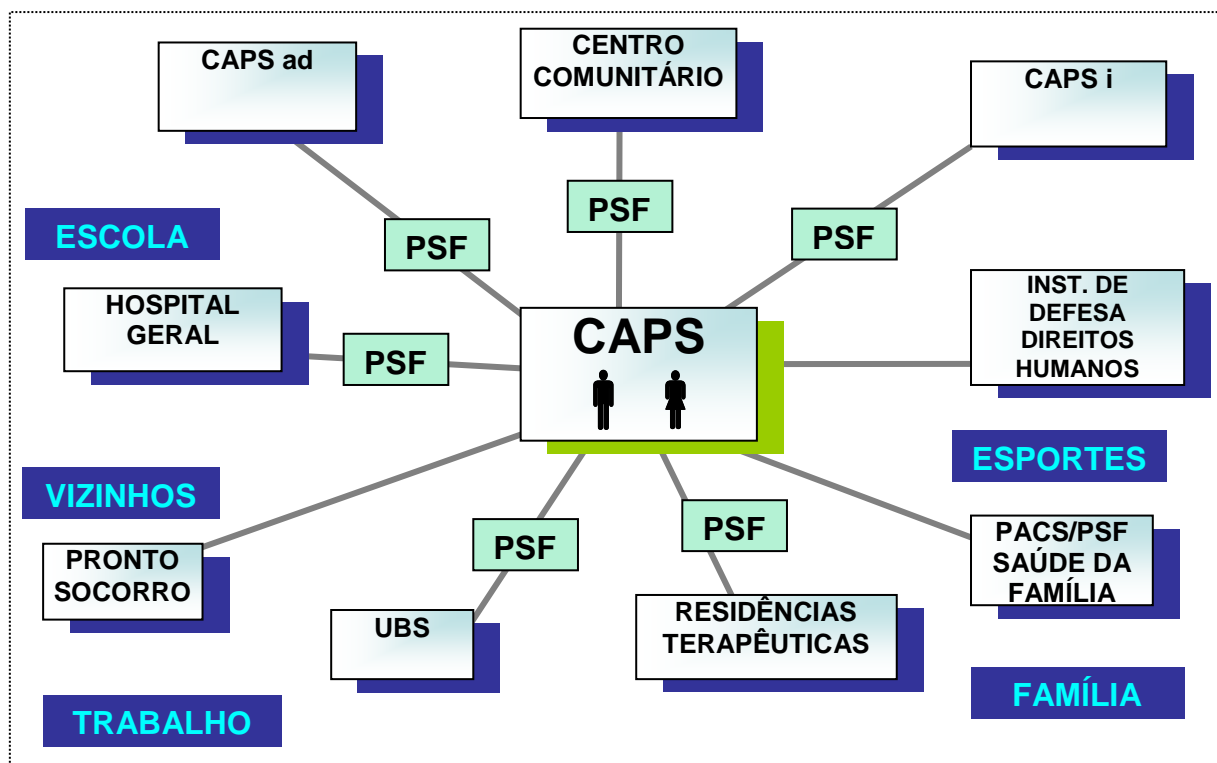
CAPS ad

CENTRO COMUNITÁRIO

CAPS i

ESCOLA

PSF

PSF

PSF

HOSPITAL GERAL

PSF

CAPS

INST. DE DEFESA DIREITOS HUMANOS

ESPORTES

VIZINHOS

PSF

PSF

PACS/PSF SAÚDE DA FAMÍLIA

PRONTO SOCORRO

UBS

RESIDÊNCIAS TERAPÊUTICAS

FAMÍLIA

TRABALHO